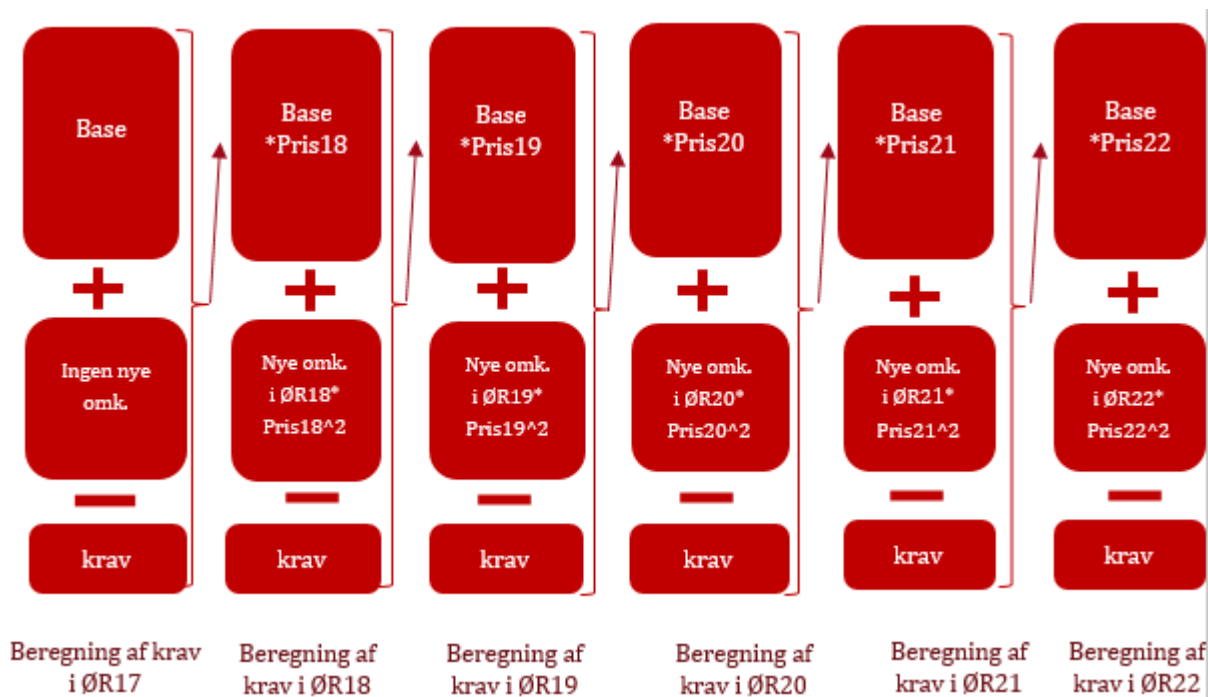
Base

+

Ingen nye omk.

—

krav

Beregning af krav i ØR17

Base *Pris18

+

Nye omk. i ØR18* Pris18^2

—

krav

Beregning af krav i ØR18

Base *Pris19

+

Nye omk. i ØR19* Pris19^2

—

krav

Beregning af krav i ØR19

Base *Pris20

+

Nye omk. i ØR20* Pris20^2

—

krav

Beregning af krav i ØR20

Base *Pris21

+

Nye omk. i ØR21* Pris21^2

—

krav

Beregning af krav i ØR21

Base *Pris22

+

Nye omk. i ØR22* Pris22^2

—

krav

Beregning af krav i ØR22